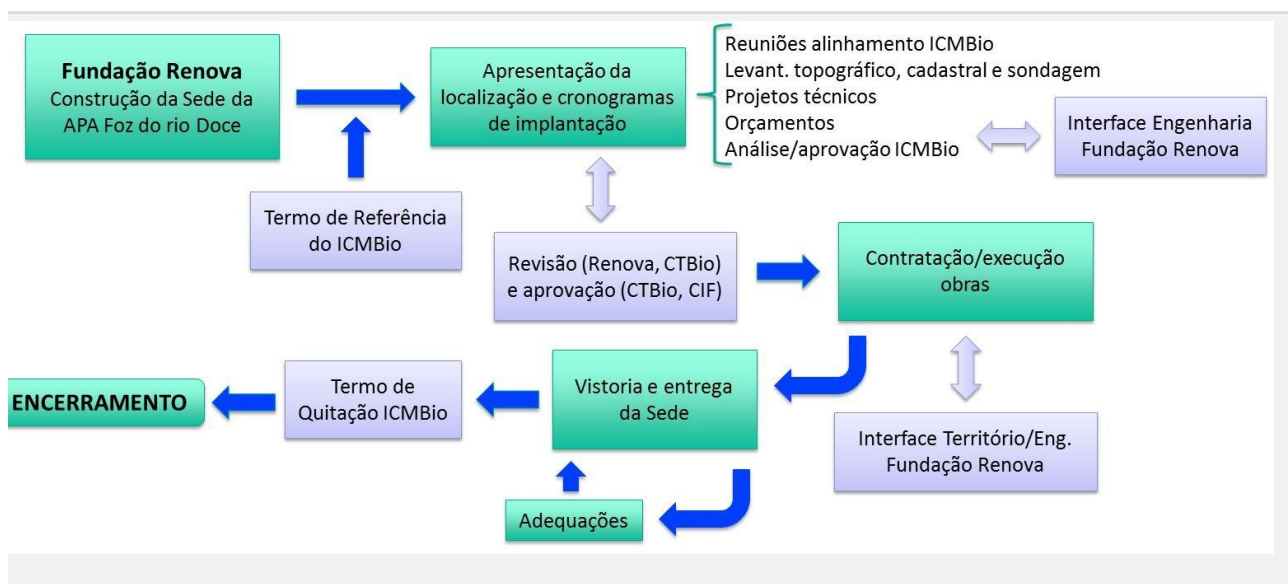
Fundação Renova
Construção da Sede da APA Foz do rio Doce

Apresentação da localização e cronogramas de implantação

Reuniões alinhamento ICMBio
Levant. topográfico, cadastral e sondagem
Projetos técnicos
Orçamentos
Análise/aprovação ICMBio

Interface Engenharia Fundação Renova

Termo de Referência do ICMBio

Revisão (Renova, CTBio) e aprovação (CTBio, CIF)

Contratação/execução obras

ENCERRAMENTO

Termo de Quitação ICMBio

Vistoria e entrega da Sede

Interface Território/Eng. Fundação Renova

Adequações